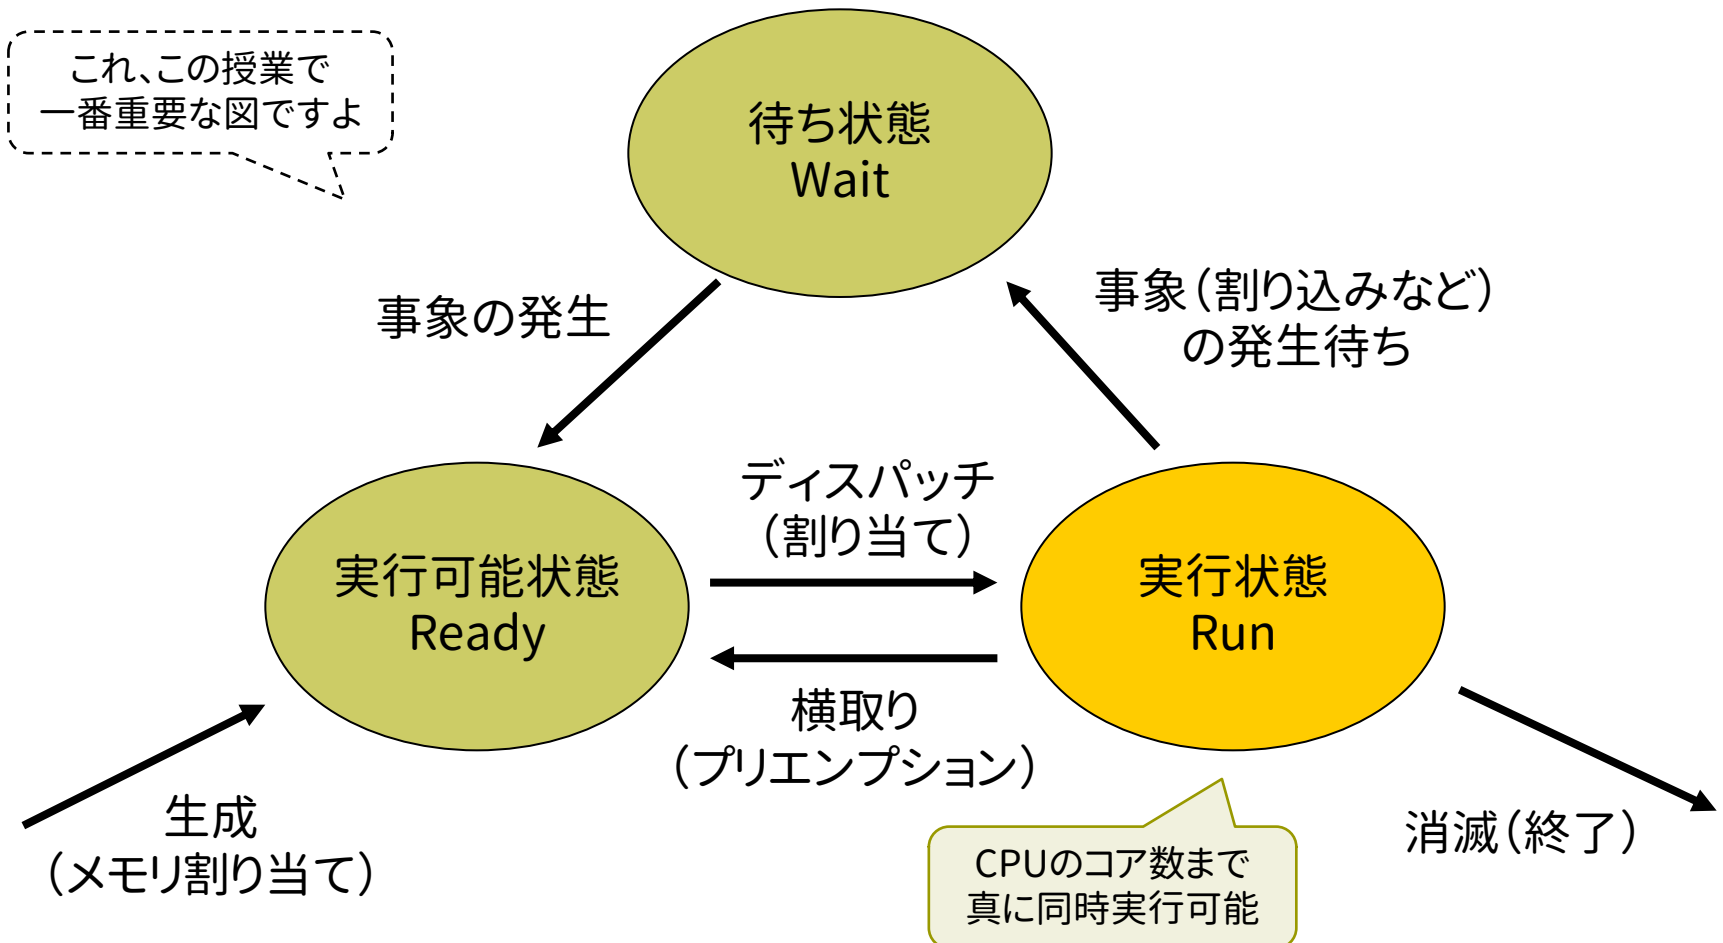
これ、この授業で
一番重要な図ですよ

待ち状態
Wait

事象の発生

事象（割り込みなど）
の発生待ち

ディスパッチ
（割り当て）

実行可能状態
Ready

実行状態
Run

横取り
（プリエンプション）

生成
（メモリ割り当て）

CPUのコア数まで
真に同時実行可能

消滅（終了）